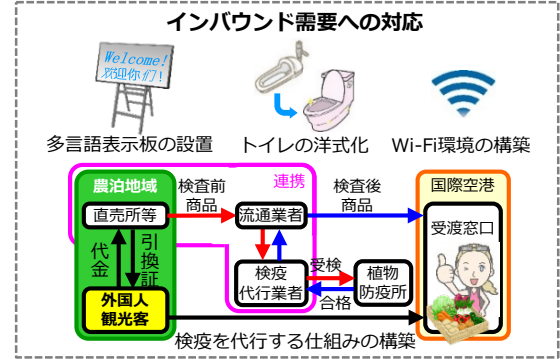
インバウンド需要への対応

Welcome!
欢迎你们!

多言語表示板の設置

トイレの洋式化

Wi-Fi環境の構築

農泊地域

直売所等

代金

引換証

外国人観光客

検査前商品

連携

流通業者

検疫代行業者

受検

合格

植物防疫所

検査後商品

国際空港

受渡窓口

検疫を代行する仕組みの構築